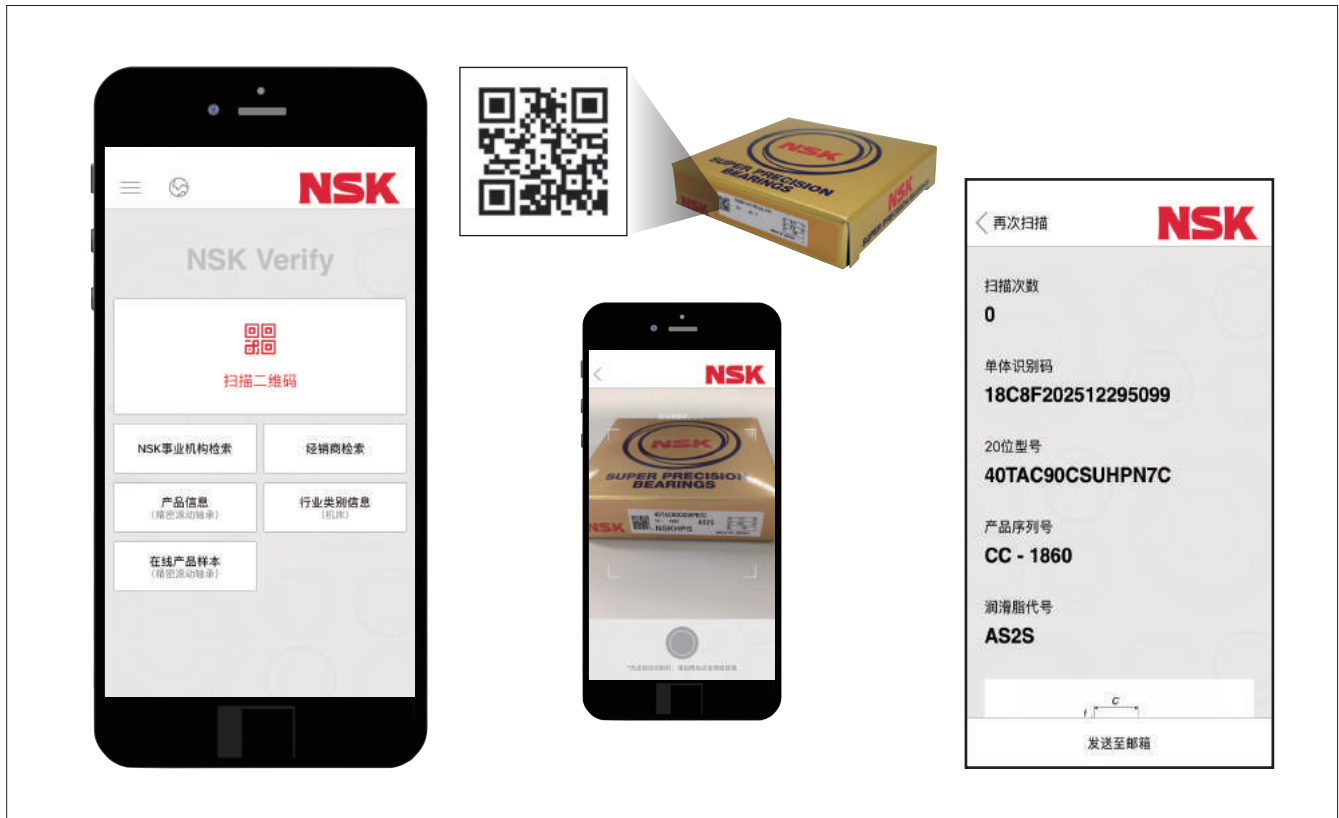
NSK
NSK Verify
扫描二维码
NSK事业机构检索
经销商检索
产品信息
(精密滚动轴承)
行业类别信息
(机床)
在线产品样本
(精密滚动轴承)

NSK
SUPER PRECISION BEARINGS
NSK

NSK
NSK
SUPER PRECISION BEARINGS
NSK
NSKHPS
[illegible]

再次扫描
NSK
扫描次数
0
单体识别码
18C8F202512295099
20位型号
40TAC90CSUHPN7C
产品序列号
CC - 1860
润滑脂代号
AS2S
C
发送至邮箱